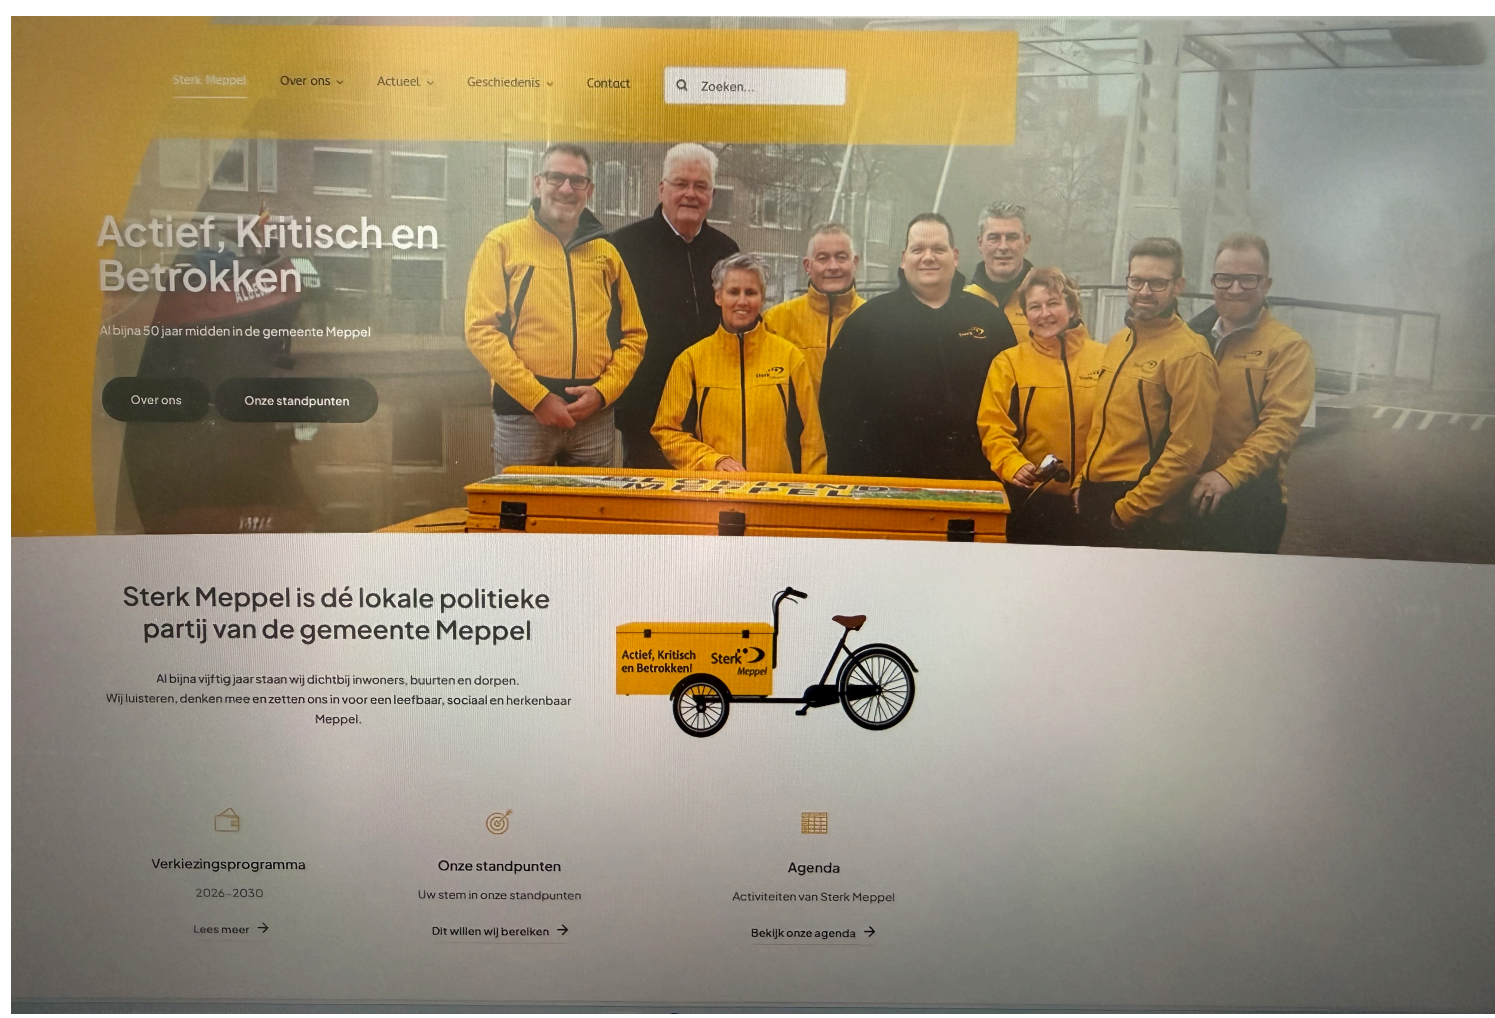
Sterk Meppel Over ons Actueel Geschiedenis Contact Zoeken...

Actief, Kritisch en Betrokken

Al bijna 50 jaar midden in de gemeente Meppel

Over ons Onze standpunten

Sterk Meppel is dé lokale politieke partij van de gemeente Meppel

Al bijna vijftig jaar staan wij dichtbij inwoners, buurten en dorpen. Wij luisteren, denken mee en zetten ons in voor een leefbaar, sociaal en herkenbaar Meppel.

Actief, Kritisch en Betrokken! Sterk Meppel

Verkiezingsprogramma
2026–2030
Lees meer →

Onze standpunten
Uw stem in onze standpunten
Dit willen wij bereiken →

Agenda
Activiteiten van Sterk Meppel
Bekijk onze agenda →